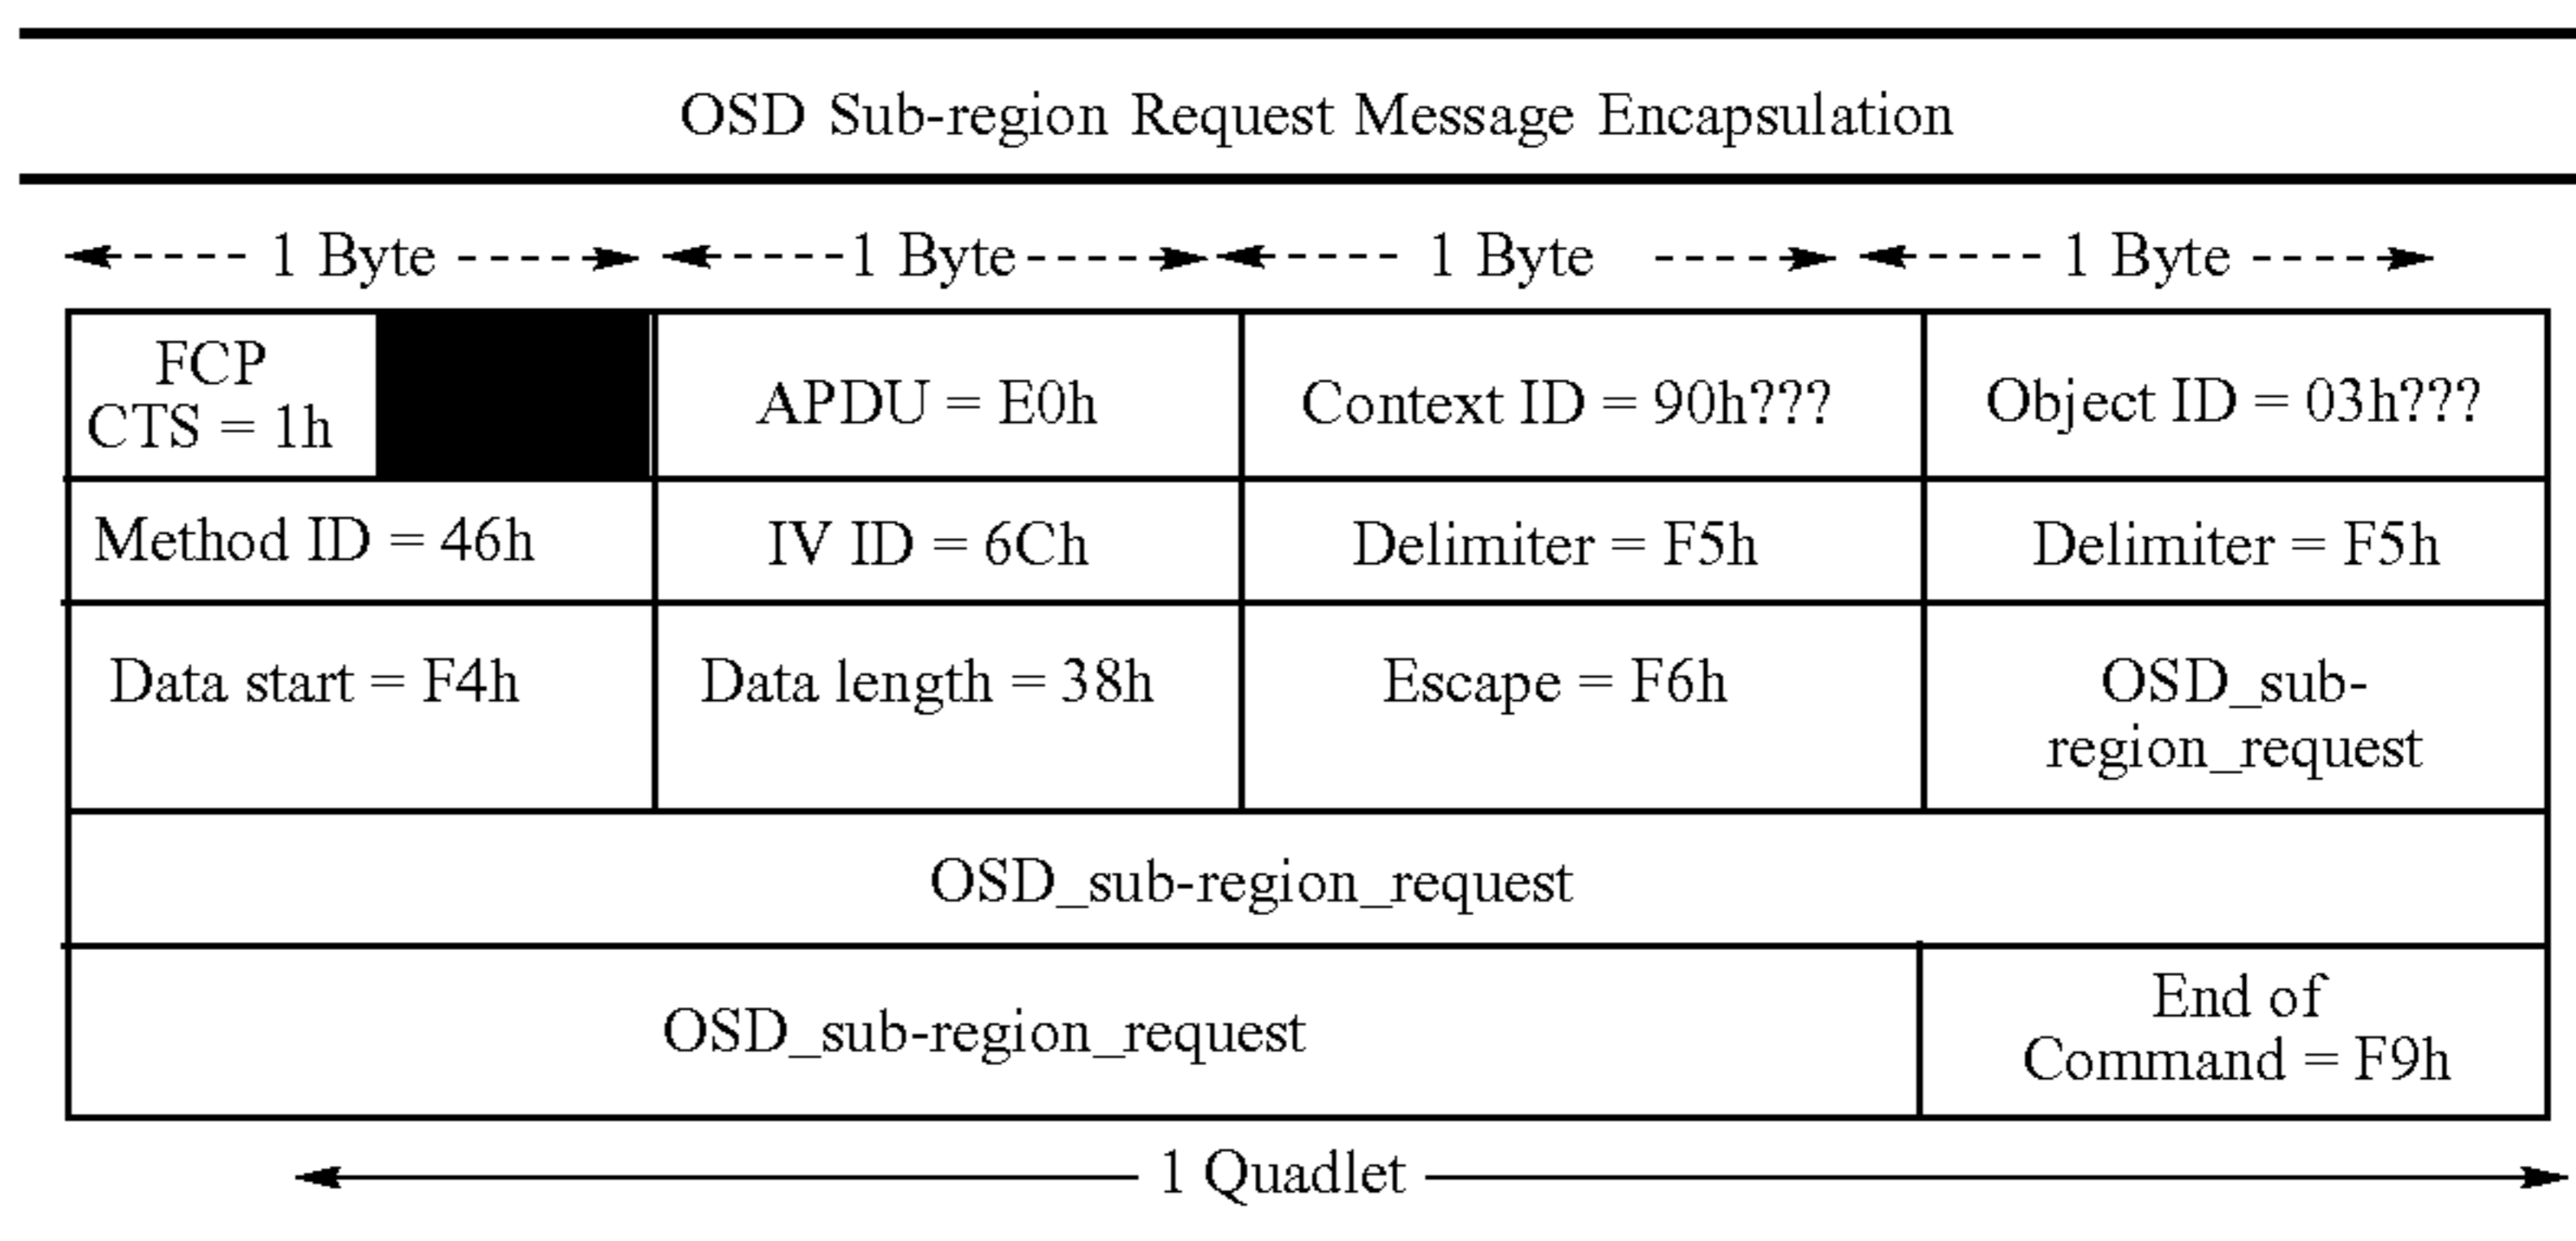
OSD Sub-region Request Message Encapsulation

1 Byte 1 Byte 1 Byte 1 Byte

| FCP CTS = 1h | APDU = E0h | Context ID = 90h??? | Object ID = 03h??? |
|---|---|---|---|
| Method ID = 46h | IV ID = 6Ch | Delimiter = F5h | Delimiter = F5h |
| Data start = F4h | Data length = 38h | Escape = F6h | OSD_sub-region_request |
| OSD_sub-region_request | | | |
| OSD_sub-region_request | | | End of Command = F9h |

1 Quadlet